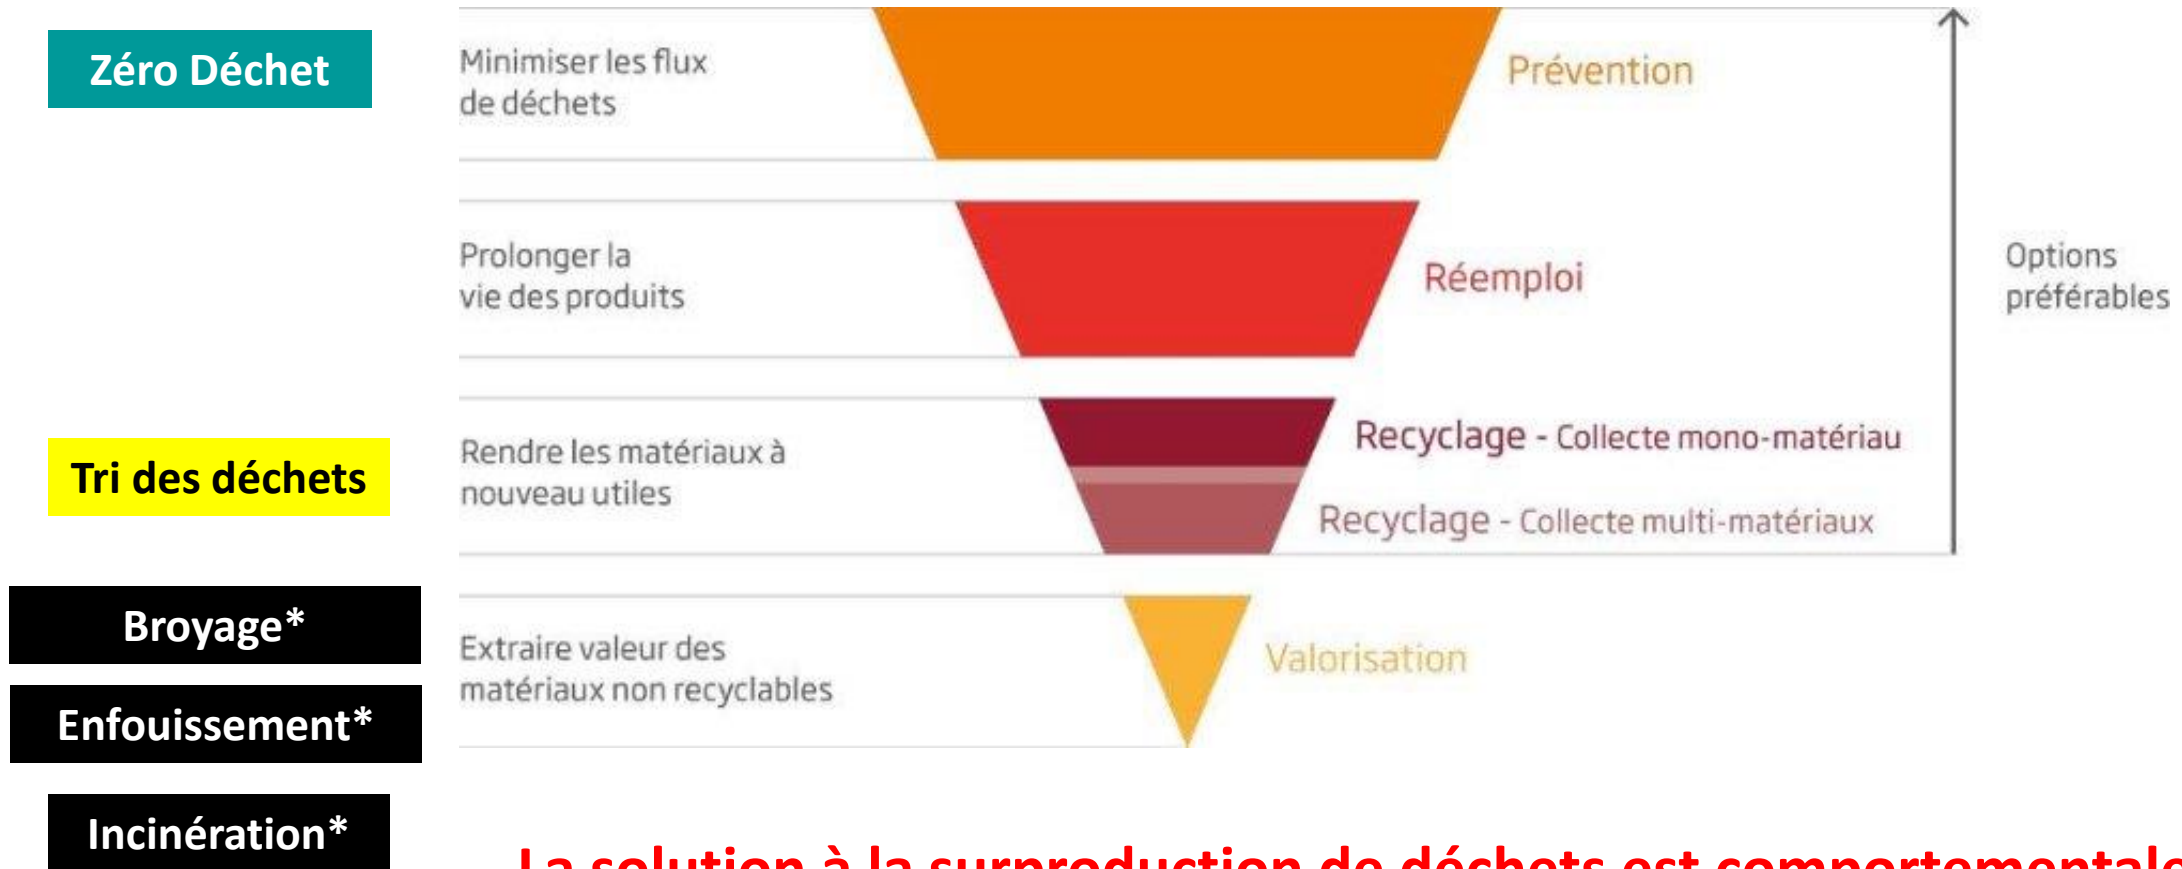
Zéro Déchet

Minimiser les flux de déchets

Prévention

Prolonger la vie des produits

Réemploi

Options préférables

Tri des déchets

Rendre les matériaux à nouveau utiles

Recyclage - Collecte mono-matériau

Recyclage - Collecte multi-matériaux

Broyage*

Enfouissement*

Extraire valeur des matériaux non recyclables

Valorisation

Incinération*

La solution à la surproduction de déchets est comportementale